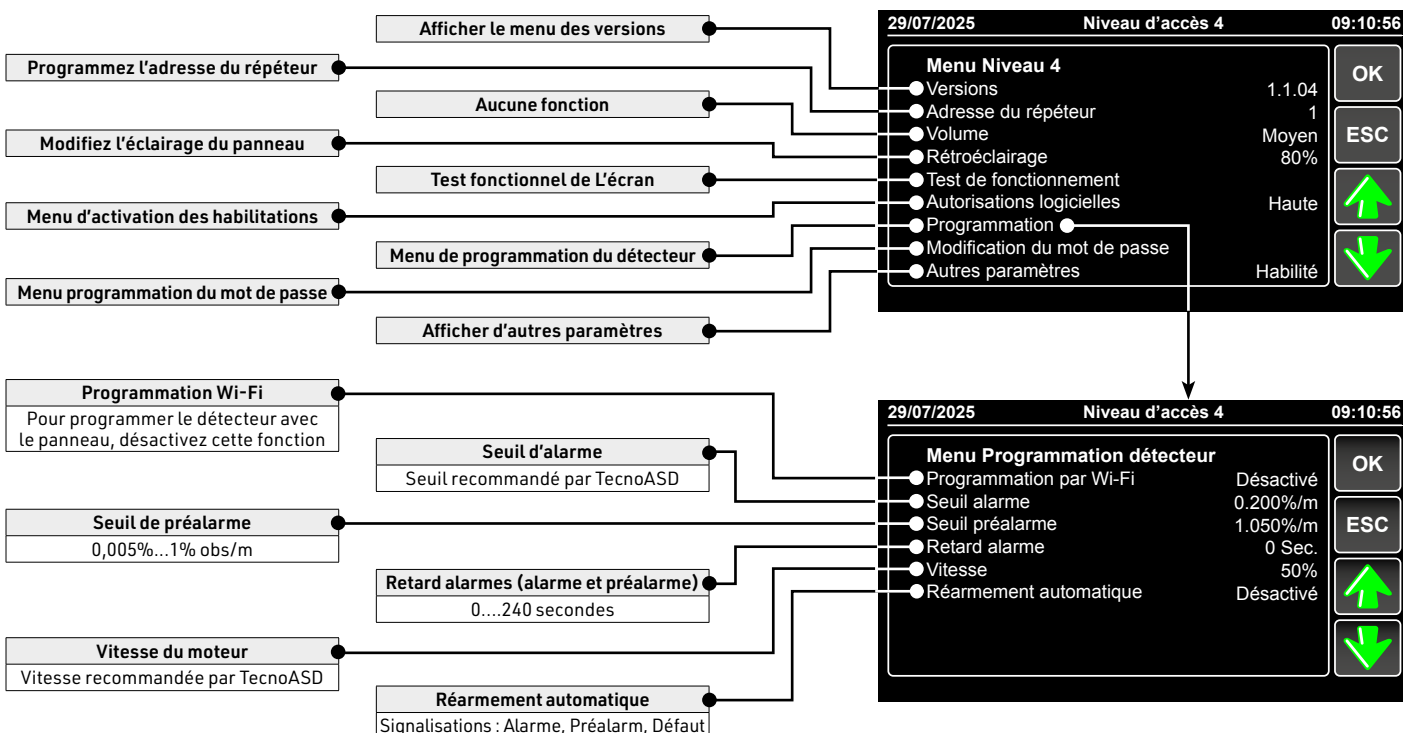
Afficher le menu des versions

Programmez l'adresse du répéteur

Aucune fonction

Modifiez l'éclairage du panneau

Test fonctionnel de L'écran

Menu d'activation des habilitations

Menu de programmation du détecteur

Menu programmation du mot de passe

Afficher d'autres paramètres

29/07/2025 Niveau d'accès 4 09:10:56

Menu Niveau 4
Versions 1.1.04
Adresse du répéteur 1
Volume Moyen
Rétroéclairage 80%
Test de fonctionnement
Autorisations logicielles Haute
Programmation
Modification du mot de passe
Autres paramètres Habilité

OK
ESC

Programmation Wi-Fi
Pour programmer le détecteur avec le panneau, désactivez cette fonction

Seuil d'alarme
Seuil recommandé par TecnoASD

Seuil de préalarme
0,005%...1% obs/m

Retard alarmes (alarme et préalarme)
0....240 secondes

Vitesse du moteur
Vitesse recommandée par TecnoASD

Réarmement automatique
Signalisations : Alarme, Préalarm, Défaut

29/07/2025 Niveau d'accès 4 09:10:56

Menu Programmation détecteur
Programmation par Wi-Fi Désactivé
Seuil alarme 0.200%/m
Seuil préalarme 1.050%/m
Retard alarme 0 Sec.
Vitesse 50%
Réarmement automatique Désactivé

OK
ESC